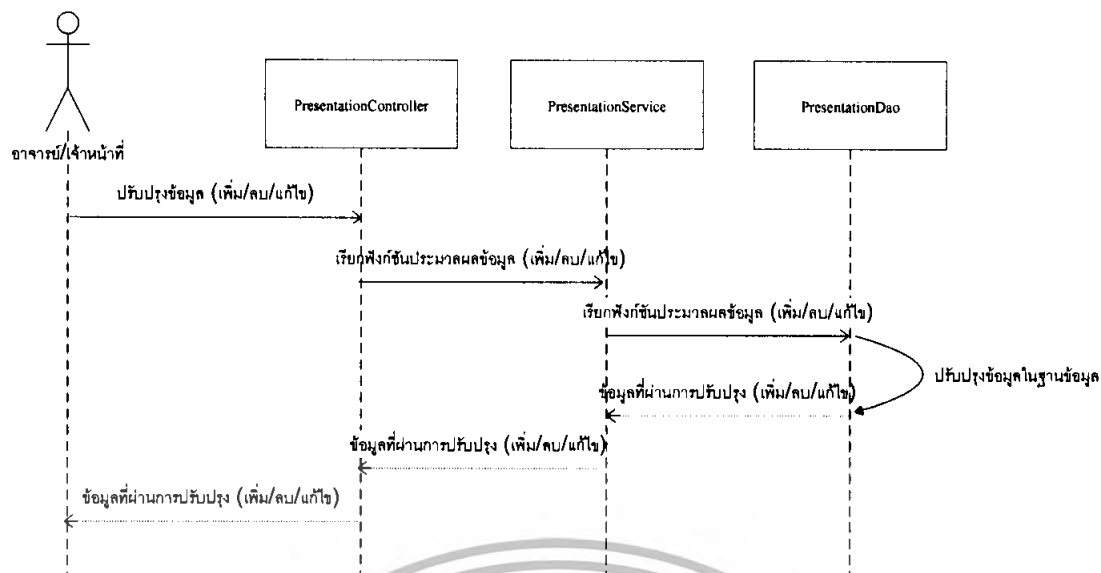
PresentationController

PresentationService

PresentationDao

อาจารย์/เจ้าหน้าที่

ปรับปรุงข้อมูล (เพิ่ม/ลบ/แก้ไข)

เรียกฟังก์ชันประมวลผลข้อมูล (เพิ่ม/ลบ/แก้ไข)

เรียกฟังก์ชันประมวลผลข้อมูล (เพิ่ม/ลบ/แก้ไข)

ปรับปรุงข้อมูลในฐานข้อมูล

ข้อมูลที่ผ่านการปรับปรุง (เพิ่ม/ลบ/แก้ไข)

ข้อมูลที่ผ่านการปรับปรุง (เพิ่ม/ลบ/แก้ไข)

ข้อมูลที่ผ่านการปรับปรุง (เพิ่ม/ลบ/แก้ไข)